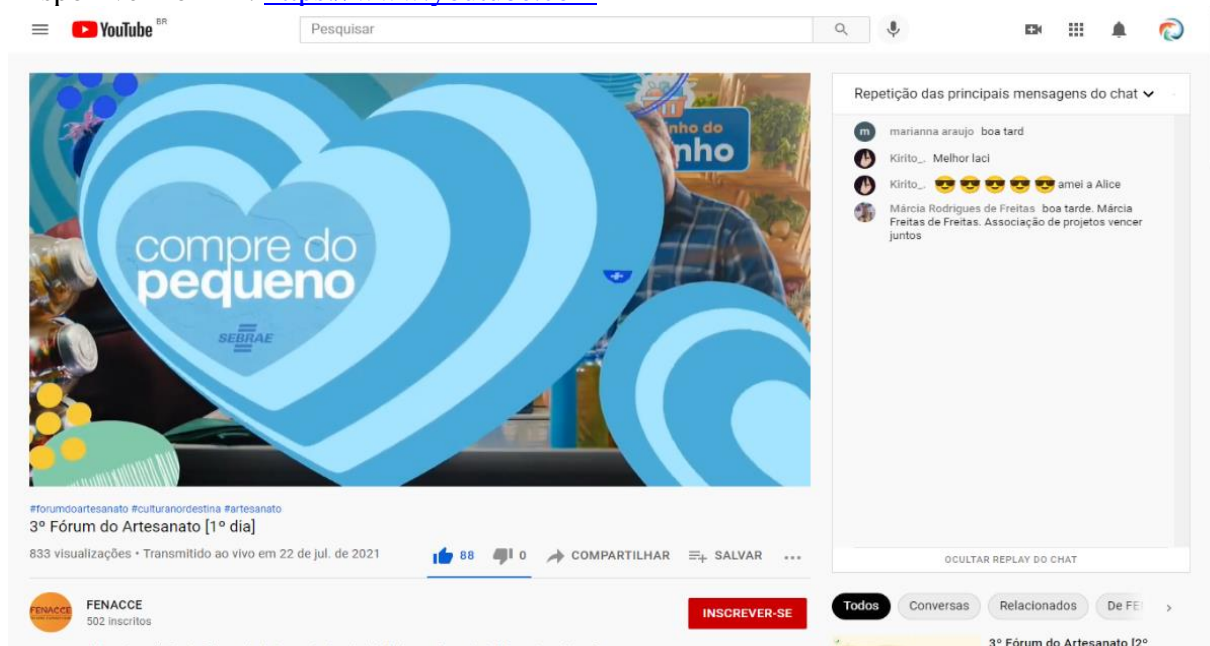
YouTube BR

Pesquisar

compre do pequeno

SEBRAE

nho do
nho

Repetição das principais mensagens do chat

marianna araujo boa tard

Kirito_. Melhor laci

Kirito_. 😎😎😎😎😎 amei a Alice

Márcia Rodrigues de Freitas boa tarde. Márcia Freitas de Freitas. Associação de projetos vencer juntos

OCULTAR REPLAY DO CHAT

#forumdoartesanato #culturanordestina #artesanato
3º Fórum do Artesanato [1º dia]

833 visualizações • Transmitido ao vivo em 22 de jul. de 2021

88 0 COMPARTILHAR SALVAR ...

FENACCE
502 inscritos

INSCREVER-SE

Todos Conversas Relacionados De FE

3º Fórum do Artesanato [2º